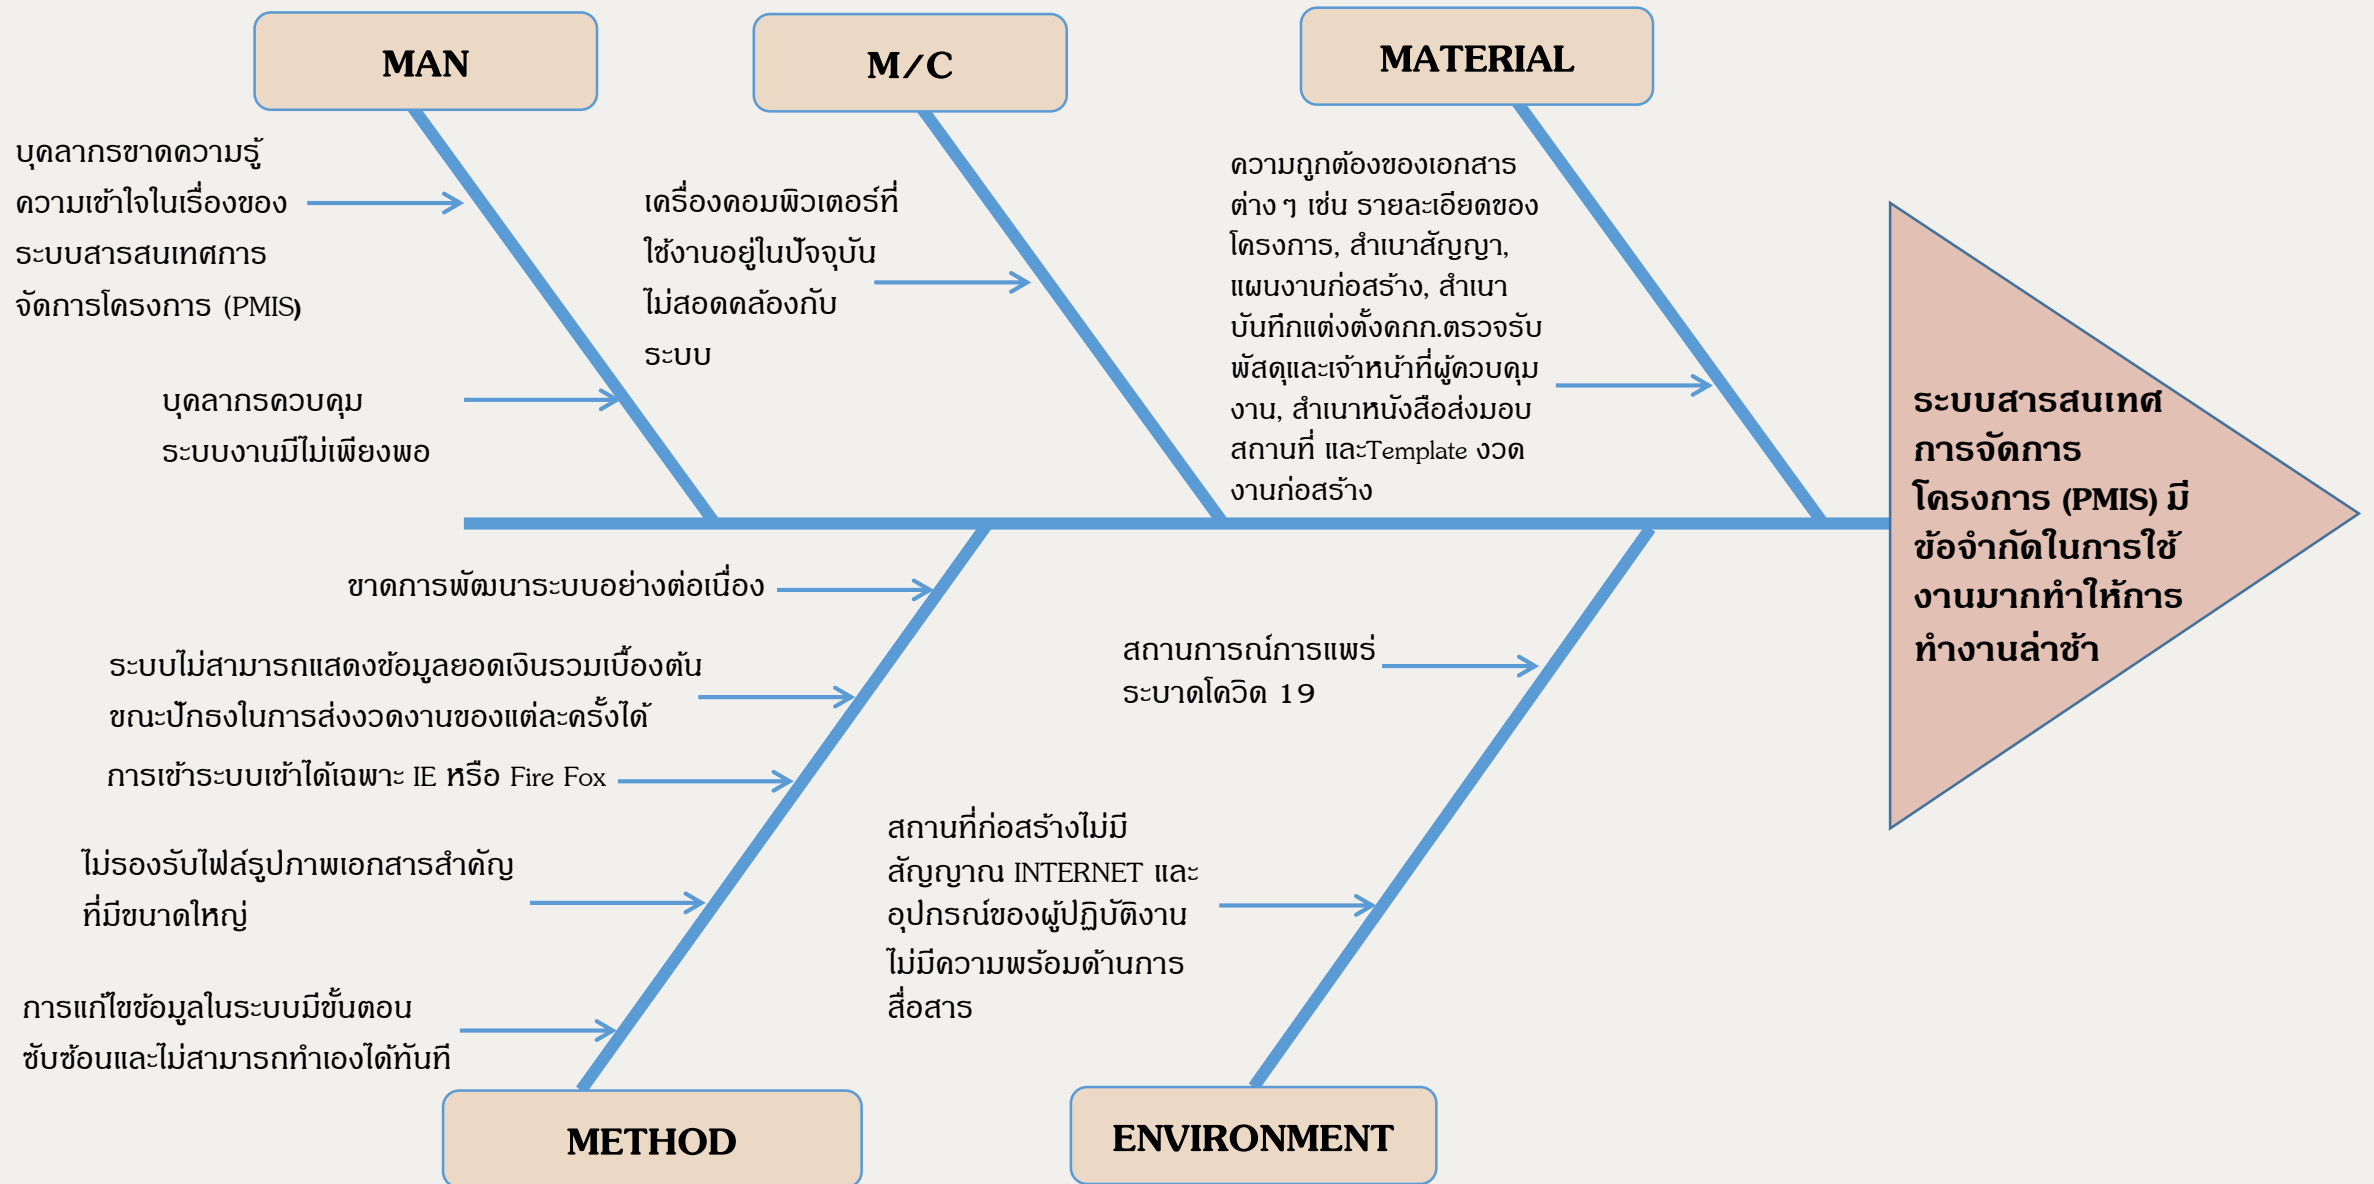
MAN

M/C

MATERIAL

บุคลากรขาดความรู้ความเข้าใจในเรื่องของระบบสารสนเทศการจัดการโครงการ (PMIS)

บุคลากรควบคุมระบบงานมีไม่เพียงพอ

เครื่องคอมพิวเตอร์ที่ใช้งานอยู่ในปัจจุบันไม่สอดคล้องกับระบบ

ความถูกต้องของเอกสารต่าง ๆ เช่น รายละเอียดของโครงการ, สำเนาสัญญา, แผนงานก่อสร้าง, สำเนาบันทึกแต่งตั้งคกก.ตรวจรับพัสดุและเจ้าหน้าที่ผู้ควบคุมงาน, สำเนาหนังสือส่งมอบสถานที่ และTemplate งวดงานก่อสร้าง

ระบบสารสนเทศการจัดการโครงการ (PMIS) มีข้อจำกัดในการใช้งานมากทำให้การทำงานล่าช้า

ขาดการพัฒนาระบบอย่างต่อเนื่อง

ระบบไม่สามารถแสดงข้อมูลยอดเงินรวมเบื้องต้นขณะปักธงในการส่งงวดงานของแต่ละครั้งได้

การเข้าระบบเข้าได้เฉพาะ IE หรือ Fire Fox

ไม่รองรับไฟล์รูปภาพเอกสารสำคัญที่มีขนาดใหญ่

การแก้ไขข้อมูลในระบบมีขั้นตอนซับซ้อนและไม่สามารถทำเองได้ทันที

สถานการณ์การแพร่ระบาดโควิด 19

สถานที่ก่อสร้างไม่มีสัญญาณ INTERNET และอุปกรณ์ของผู้ปฏิบัติงานไม่มีความพร้อมด้านการสื่อสาร

METHOD

ENVIRONMENT